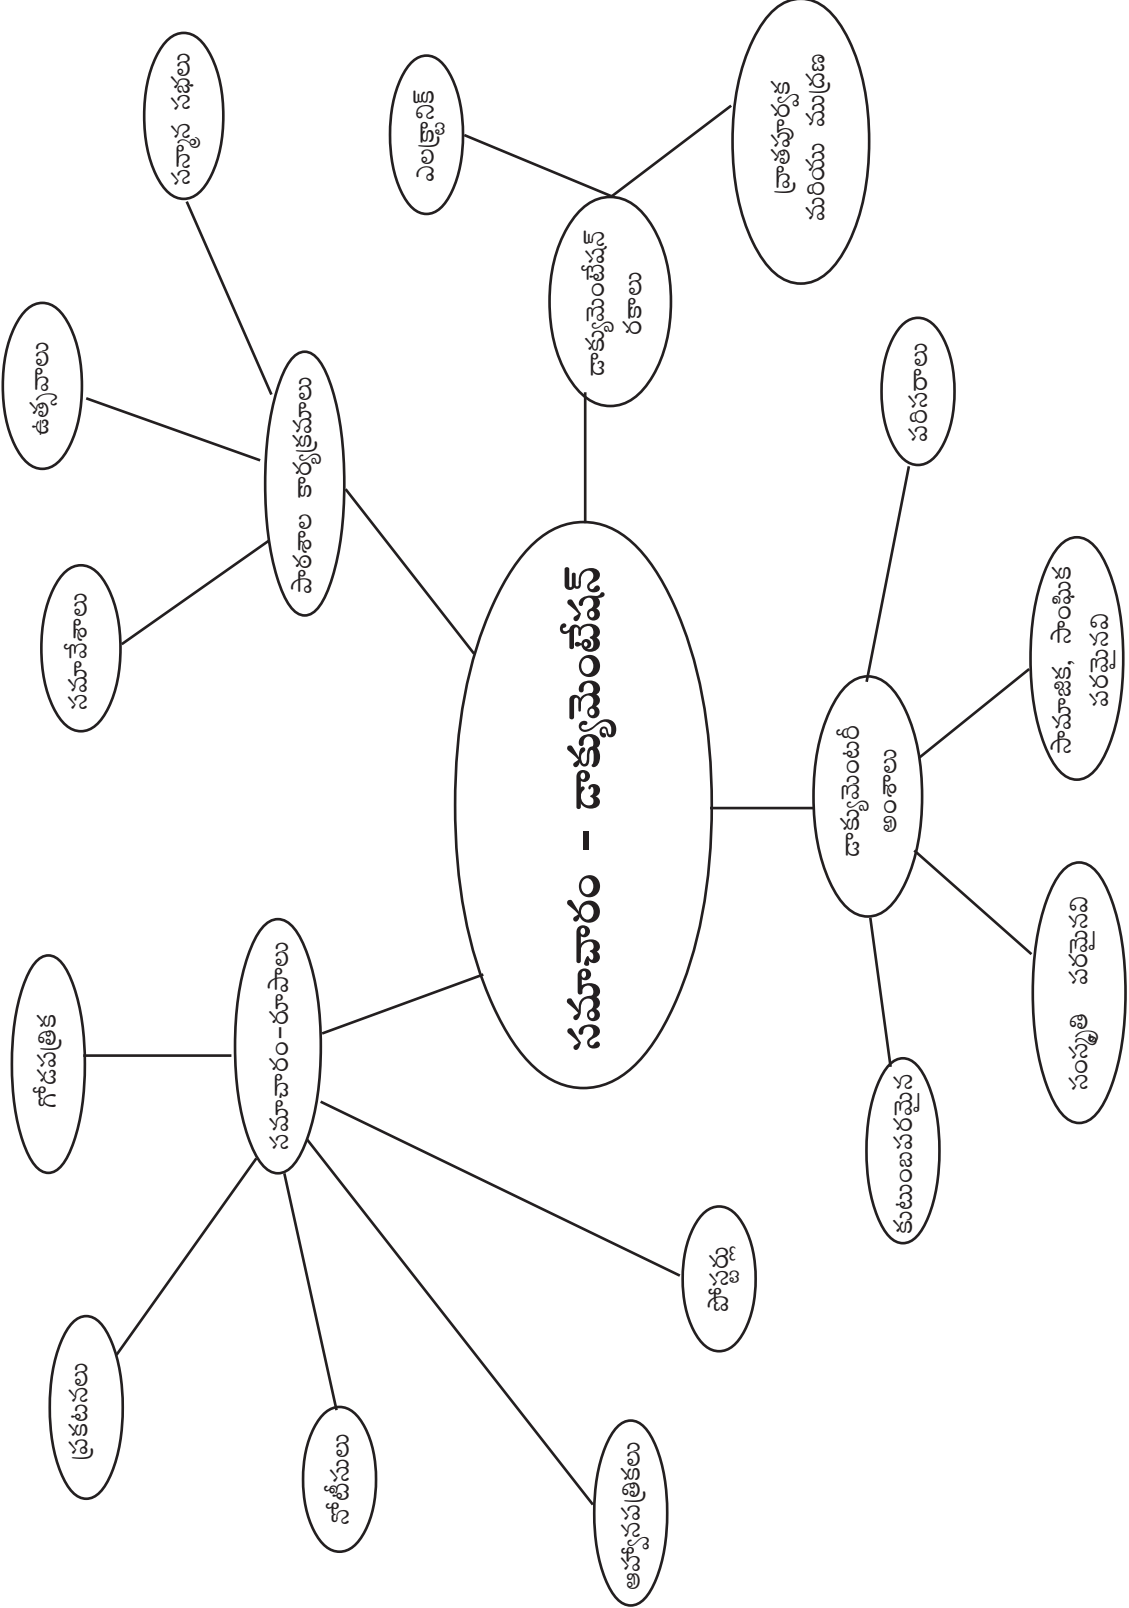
సమాచారం - కమ్యూనికేషన్

సమాచారం-రూపాలు

గోడపత్రిక

ప్రకటనలు

నోటీసులు

ఆహ్వానపత్రికలు

పోస్టర్

ప్రచార కార్యక్రమాలు

సమావేశాలు

ఉత్సవాలు

సాహిత్య సభలు

కమ్యూనికేషన్ రకాలు

ఎలక్ట్రానిక్

బ్రాడ్‌కాస్ట్ మరియు ముద్రణ

కమ్యూనికేషన్ అంశాలు

పరిసరాలు

సామాజిక, సాంఘిక పరిస్థితి

సంస్కృతి పరిస్థితి

కుటుంబపరిస్థితి